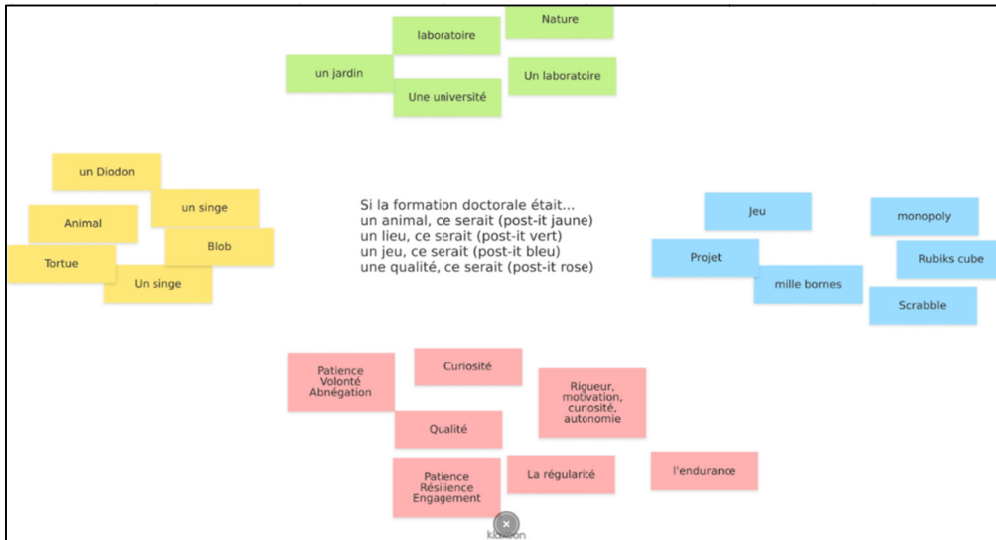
Nature

laboratoire

un jardin

Un laboratoire

Une université

un Diodon

un singe

Animal

Blob

Tortue

Un singe

Si la formation doctorale était...
un animal, ce serait (post-it jaune)
un lieu, ce serait (post-it vert)
un jeu, ce serait (post-it bleu)
une qualité, ce serait (post-it rose)

Jeu

monopoly

Projet

Rubiks cube

mille bornes

Scrabble

Patience
Volonté
Abnégation

Curiosité

Rigueur,
motivation,
curiosité,
autonomie

Qualité

Patience
Résilience
Engagement

La régularité

l'endurance

klaxoon